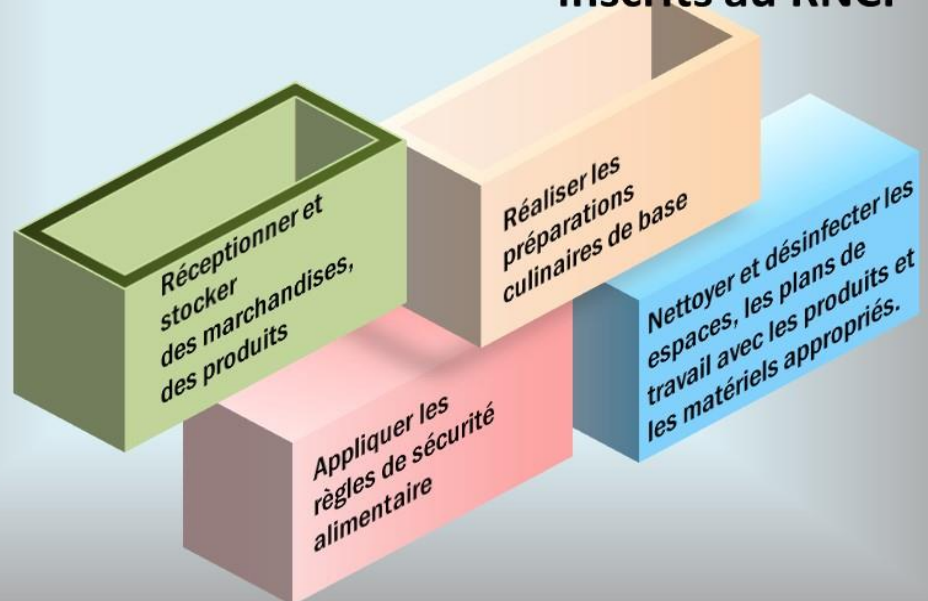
inscrits au RNCP

Réceptionner et stocker des marchandises, des produits

Réaliser les préparations culinaires de base

Nettoyer et désinfecter les espaces, les plans de travail avec les produits et les matériels appropriés.

Appliquer les règles de sécurité alimentaire